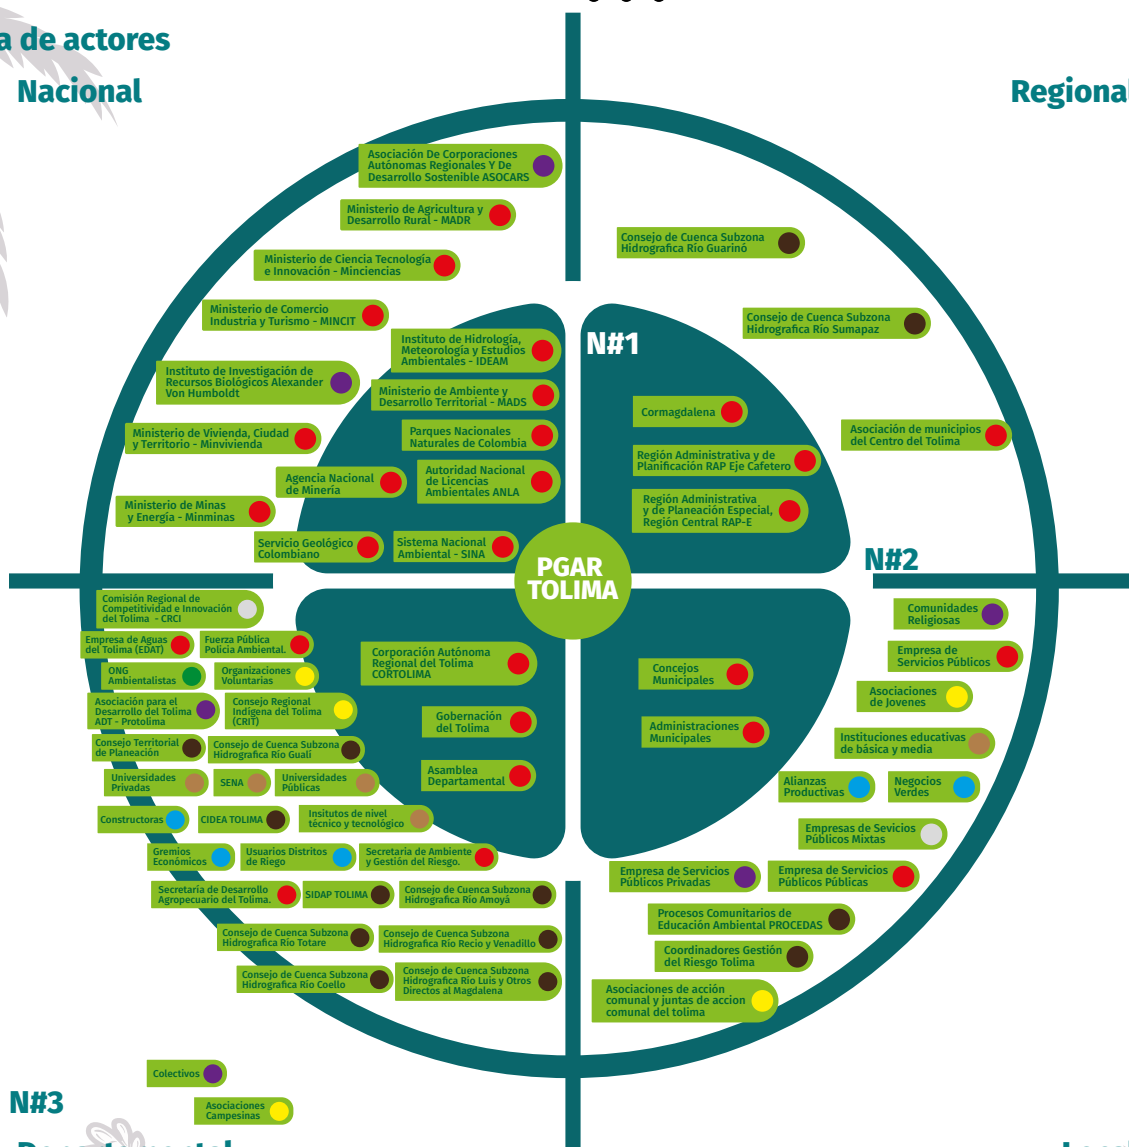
a de actores

Nacional

Regional

Asociación De Corporaciones Autónomas Regionales Y De Desarrollo Sostenible ASOCARS

Ministerio de Agricultura y Desarrollo Rural - MADR

Ministerio de Ciencia Tecnología e Innovación - Minciencias

Ministerio de Comercio Industria y Turismo - MINCIT

Instituto de Hidrología, Meteorología y Estudios Ambientales - IDEAM

Instituto de Investigación de Recursos Biológicos Alexander Von Humboldt

Ministerio de Ambiente y Desarrollo Territorial - MADS

Ministerio de Vivienda, Ciudad y Territorio - Minvivienda

Parques Nacionales Naturales de Colombia

Agencia Nacional de Minería

Autoridad Nacional de Licencias Ambientales ANLA

Ministerio de Minas y Energía - Minminas

Servicio Geológico Colombiano

Sistema Nacional Ambiental - SINA

Consejo de Cuenca Subzona Hidrografica Río Guarinó

Consejo de Cuenca Subzona Hidrografica Río Sumapaz

N#1

Cormagdalena

Asociación de municipios del Centro del Tolima

Región Administrativa y de Planificación RAP Eje Cafetero

Región Administrativa y de Planeación Especial, Región Central RAP-E

PGAR TOLIMA

N#2

Comisión Regional de Competitividad e Innovación del Tolima - CRCI

Empresa de Aguas del Tolima (EDAT)

Fuerza Pública Policía Ambiental.

ONG Ambientalistas

Organizaciones Voluntarias

Asociación para el Desarrollo del Tolima ADT - Protolima

Consejo Regional Indigena del Tolima (CRIT)

Consejo Territorial de Planeación

Consejo de Cuenca Subzona Hidrografica Río Gualí

Universidades Privadas

SENA

Universidades Públicas

Constructoras

CIDEA TOLIMA

Insitutos de nivel técnico y tecnológico

Gremios Económicos

Usuarios Distritos de Riego

Secretaria de Ambiente y Gestión del Riesgo.

Secretaría de Desarrollo Agropecuario del Tolima.

SIDAP TOLIMA

Consejo de Cuenca Subzona Hidrografica Río Amoyá

Consejo de Cuenca Subzona Hidrografica Río Totare

Consejo de Cuenca Subzona Hidrografica Río Recio y Venadillo

Consejo de Cuenca Subzona Hidrografica Río Coello

Consejo de Cuenca Subzona Hidrografica Río Luis y Otros Directos al Magdalena

Corporación Autónoma Regional del Tolima CORTOLIMA

Gobernación del Tolima

Asamblea Departamental

Concejos Municipales

Administraciones Municipales

Comunidades Religiosas

Empresa de Servicios Públicos

Asociaciones de Jovenes

Instituciones educativas de básica y media

Alianzas Productivas

Negocios Verdes

Empresas de Sevicios Públicos Mixtas

Empresa de Servicios Públicos Privadas

Empresa de Servicios Públicos Públicas

Procesos Comunitarios de Educación Ambiental PROCEDAS

Coordinadores Gestión del Riesgo Tolima

Asociaciones de acción comunal y juntas de accion comunal del tolima

Colectivos

Asociaciones Campesinas

N#3